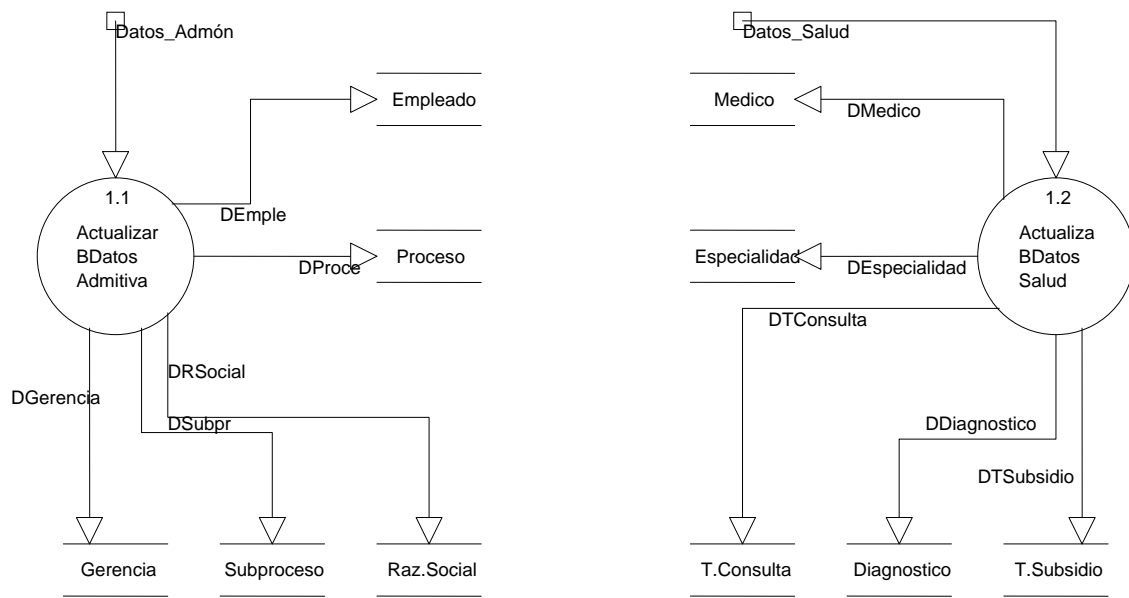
Datos_Admón

Empleado

DEmple

1.1
Actualizar
BDatos
Admitiva

DProce

Proceso

DRSocial

DGerencia

DSubpr

Gerencia

Subproceso

Raz.Social

Datos_Salud

Medico

DMedico

1.2
Actualiza
BDatos
Salud

Especialidad

DEspecialidad

DTConsulta

DDiagnostico

DTSubsidio

T.Consulta

Diagnostico

T.Subsidio